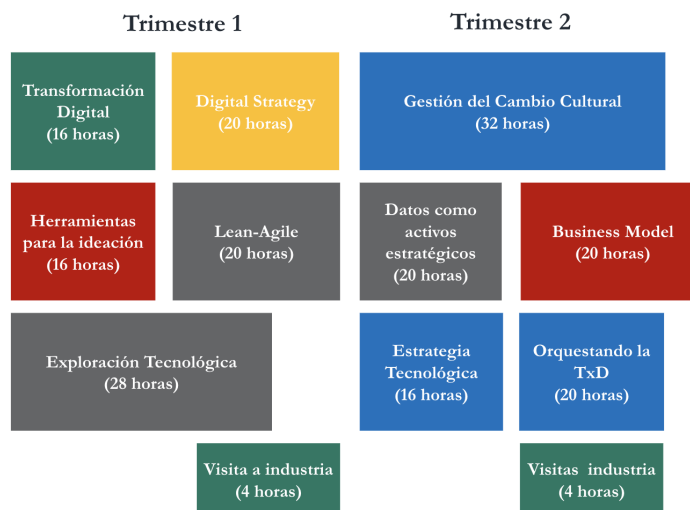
Trimestre 1

Trimestre 2

Transformación Digital
(16 horas)

Digital Strategy
(20 horas)

Gestión del Cambio Cultural
(32 horas)

Herramientas para la ideación
(16 horas)

Lean-Agile
(20 horas)

Datos como activos estratégicos
(20 horas)

Business Model
(20 horas)

Exploración Tecnológica
(28 horas)

Estrategia Tecnológica
(16 horas)

Orquestando la TxD
(20 horas)

Visita a industria
(4 horas)

Visitas industria
(4 horas)